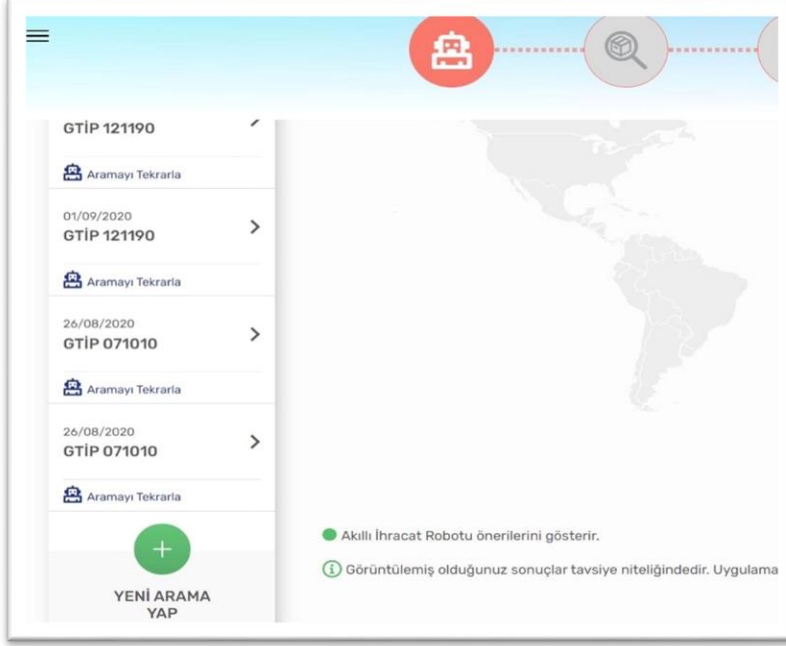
GTİP 121190

Aramayı Tekrarla

01/09/2020
GTİP 121190

Aramayı Tekrarla

26/08/2020
GTİP 071010

Aramayı Tekrarla

26/08/2020
GTİP 071010

Aramayı Tekrarla

+

YENİ ARAMA YAP

Akıllı İhracat Robotu önerilerini gösterir.

Görüntülemiş olduğunuz sonuçlar tavsiye niteliğindedir. Uygulama